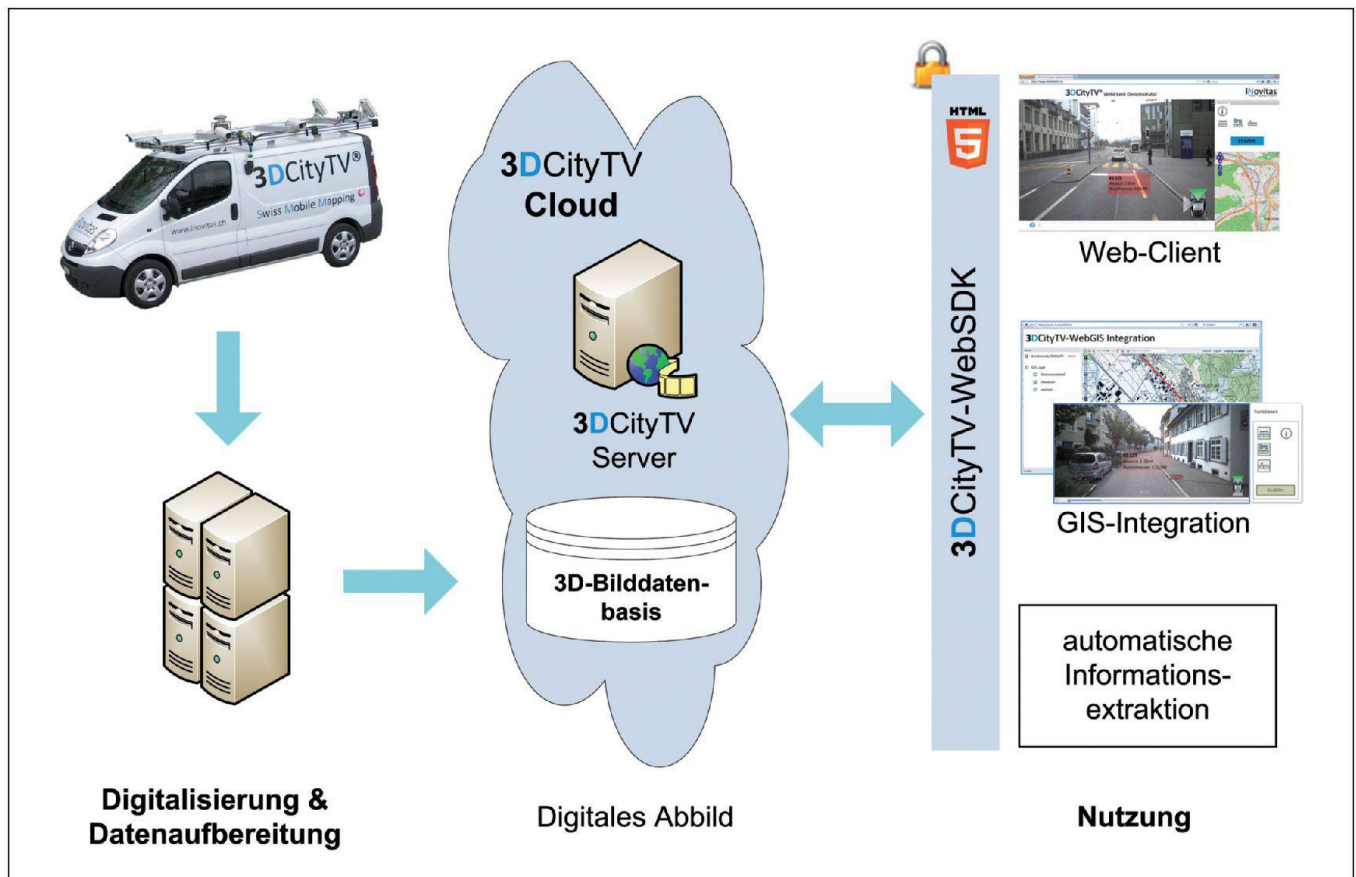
3DCityTV®
Swiss Mobile Mapping
www.inovitas.ch

3DCityTV
Cloud

3DCityTV
Server

3D-Bilddatenbasis

HTML
5

3DCityTV-WebSDK

3DCityTV® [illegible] Demonstrator
iNovitas

Web-Client

3DCityTV-WebGIS Integration

GIS-Integration

automatische Informationsextraktion

Digitalisierung & Datenaufbereitung

Digitales Abbild

Nutzung